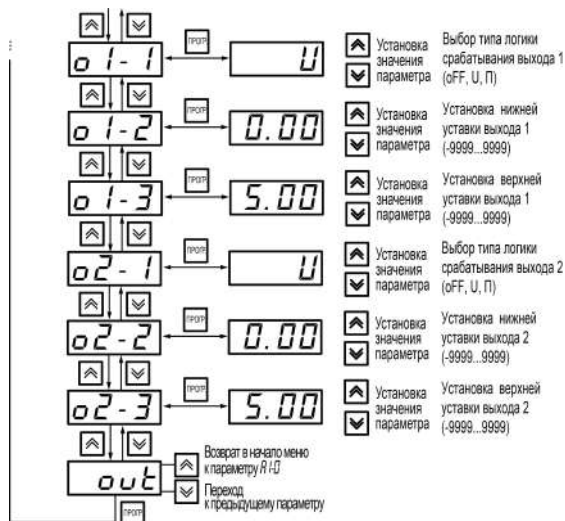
o 1 - 1

ПРОГР

U

Установка значения параметра

Выбор типа логики срабатывания выхода 1 (oFF, U, П)

o 1 - 2

ПРОГР

0.00

Установка значения параметра

Установка нижней уставки выхода 1 (-9999...9999)

o 1 - 3

ПРОГР

5.00

Установка значения параметра

Установка верхней уставки выхода 1 (-9999...9999)

o 2 - 1

ПРОГР

U

Установка значения параметра

Выбор типа логики срабатывания выхода 2 (oFF, U, П)

o 2 - 2

ПРОГР

0.00

Установка значения параметра

Установка нижней уставки выхода 2 (-9999...9999)

o 2 - 3

ПРОГР

5.00

Установка значения параметра

Установка верхней уставки выхода 2 (-9999...9999)

out

Возврат в начало меню к параметру A I-D

Переход к предыдущему параметру

ПРОГР